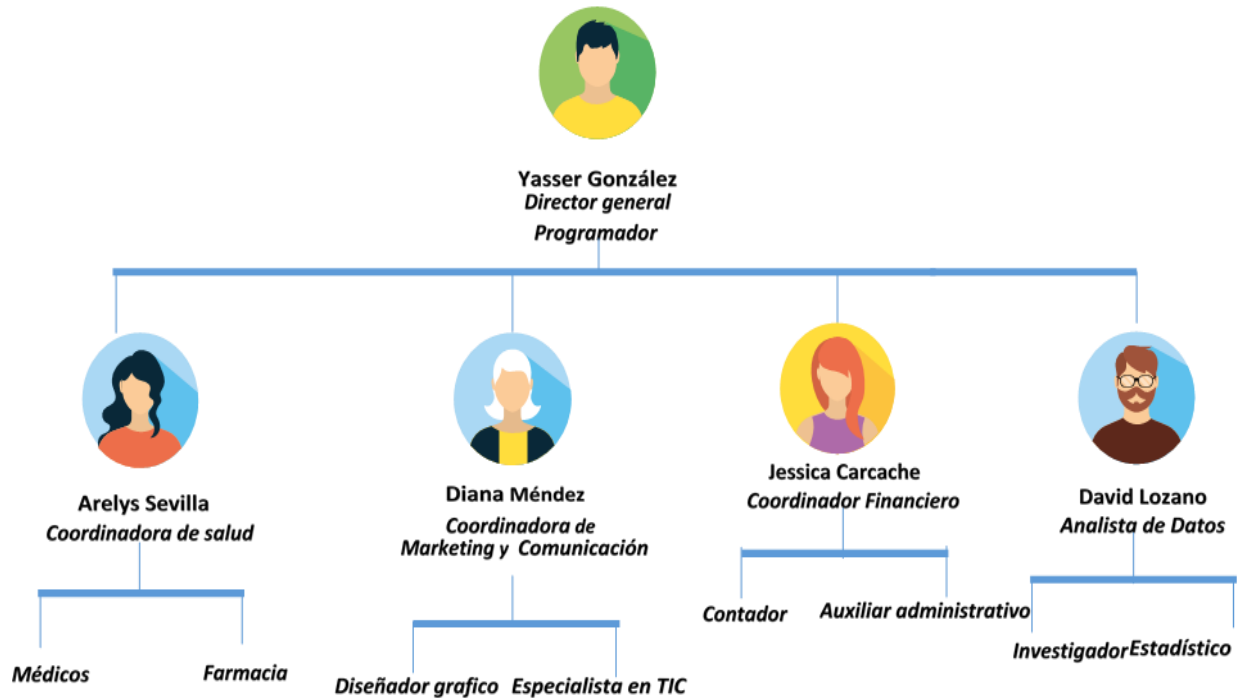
Yasser González
Director general
Programador

Arelys Sevilla
Coordinadora de salud

Médicos

Farmacia

Diana Méndez
Coordinadora de Marketing y Comunicación

Diseñador grafico

Especialista en TIC

Jessica Carcache
Coordinador Financiero

Contador

Auxiliar administrativo

David Lozano
Analista de Datos

Investigador

Estadístico